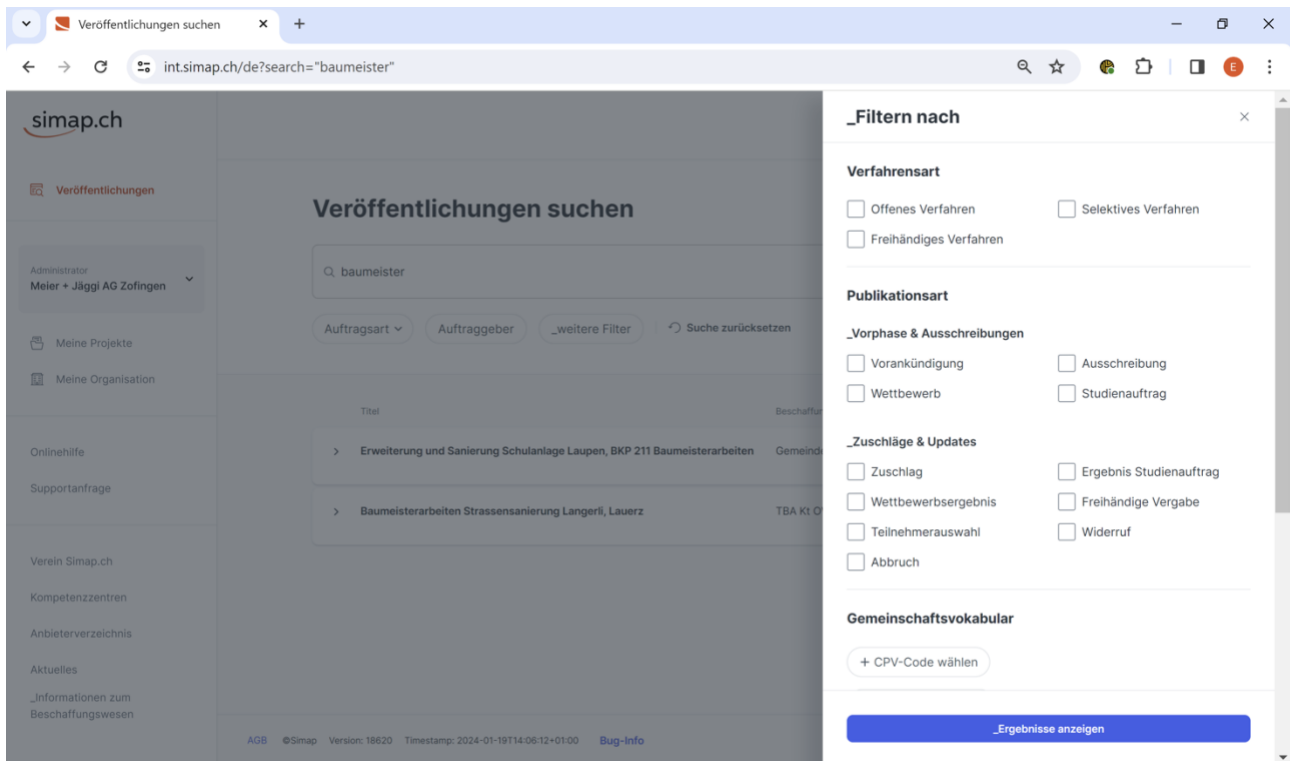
Veröffentlichungen suchen × +

int.simap.ch/de?search="baumeister"

simap.ch

Veröffentlichungen

Administrator
Meier + Jäggi AG Zofingen

Meine Projekte

Meine Organisation

Onlinehilfe

Supportanfrage

Verein Simap.ch

Kompetenzzentren

Anbieterverzeichnis

Aktuelles

_Informationen zum Beschaffungswesen

Veröffentlichungen suchen

baumeister

Auftragsart

Auftraggeber

_weitere Filter

Suche zurücksetzen

Titel

Beschaffu

Erweiterung und Sanierung Schulanlage Laupen, BKP 211 Baumeisterarbeiten

Gemeind

Baumeisterarbeiten Strassensanierung Langerli, Lauerz

TBA Kt O

AGB ©Simap Version: 18620 Timestamp: 2024-01-19T14:06:12+01:00 Bug-Info

_Filtern nach

×

Verfahrensart

Offenes Verfahren

Selektives Verfahren

Freihändiges Verfahren

Publikationsart

_Vorphase & Ausschreibungen

Vorankündigung

Ausschreibung

Wettbewerb

Studienauftrag

_Zuschläge & Updates

Zuschlag

Ergebnis Studienauftrag

Wettbewerbsergebnis

Freihändige Vergabe

Teilnehmerauswahl

Widerruf

Abbruch

Gemeinschaftsvokabular

+ CPV-Code wählen

_Ergebnisse anzeigen